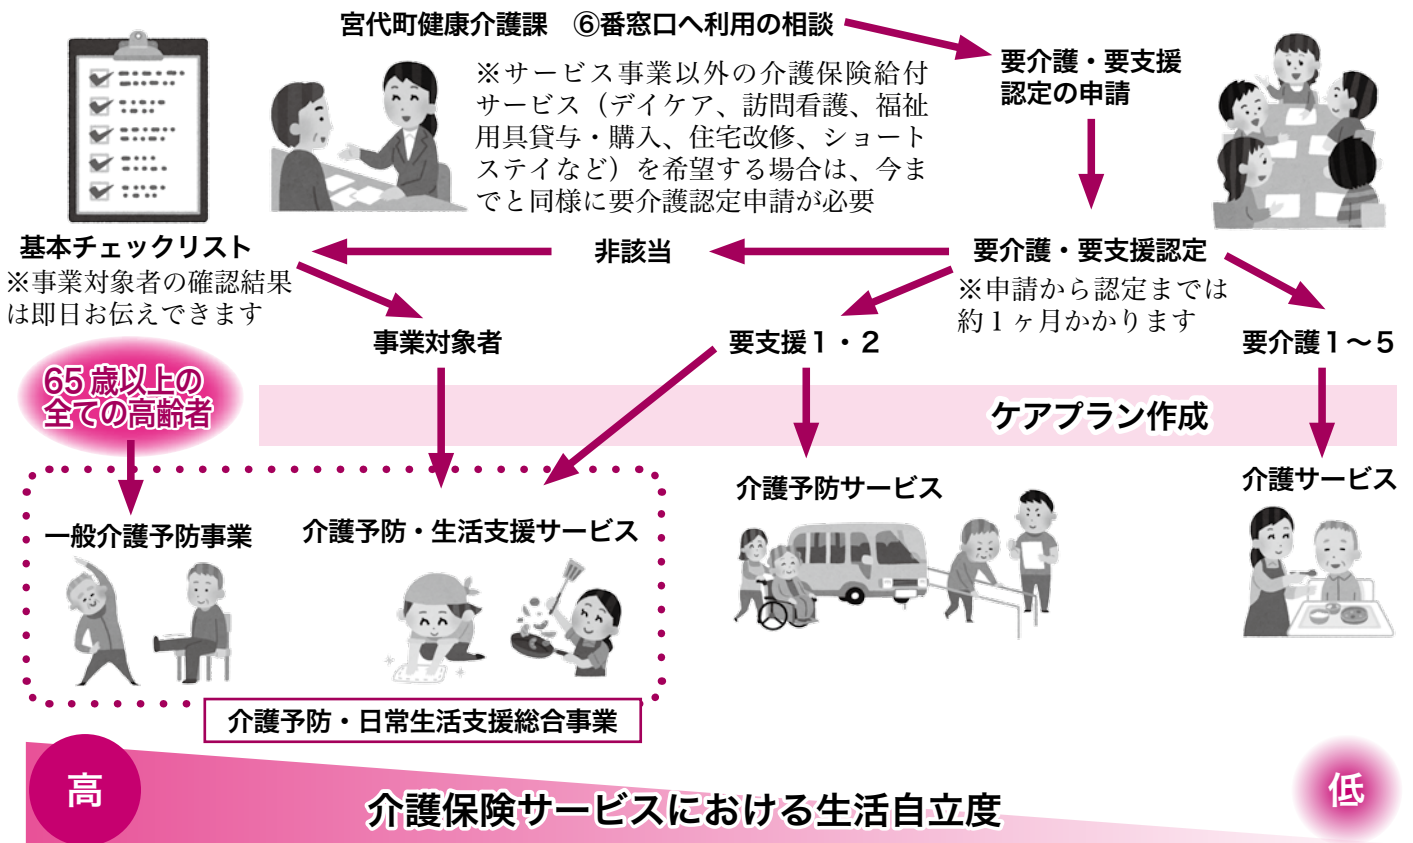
宮代町健康介護課　⑥番窓口へ利用の相談

※サービス事業以外の介護保険給付サービス（デイケア、訪問看護、福祉用具貸与・購入、住宅改修、ショートステイなど）を希望する場合は、今までと同様に要介護認定申請が必要

要介護・要支援認定の申請

基本チェックリスト
※事業対象者の確認結果は即日お伝えできます

非該当

要介護・要支援認定
※申請から認定までは約１ヶ月かかります

事業対象者

要支援１・２

要介護１～５

65歳以上の全ての高齢者

ケアプラン作成

一般介護予防事業

介護予防・生活支援サービス

介護予防サービス

介護サービス

介護予防・日常生活支援総合事業

高

介護保険サービスにおける生活自立度

低